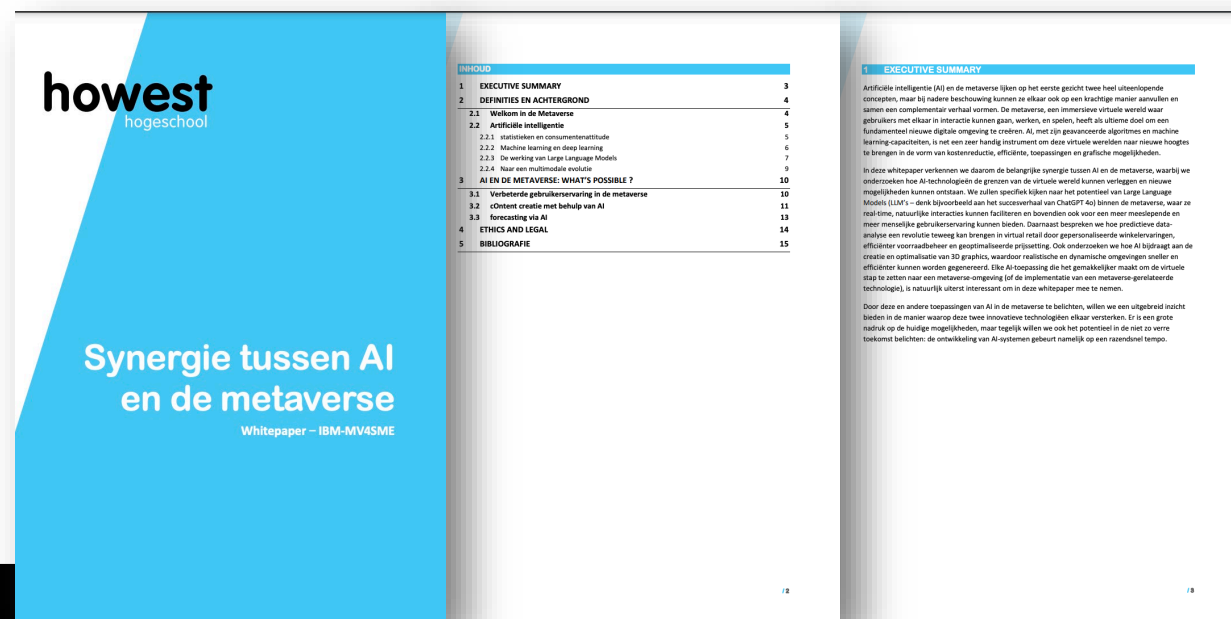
howest
hogeschool

Synergie tussen AI en de metaverse

Whitepaper – IBM-MV4SME

INHOUD

| | | |
|---|---|---|
| 1 | EXECUTIVE SUMMARY | 3 |
| 2 | DEFINITIES EN ACHTERGROND | 4 |
| 2.1 | Welkom in de Metaverse | 4 |
| 2.2 | Artificiële intelligentie | 5 |
| 2.2.1 | statistieken en consumentenattitude | 5 |
| 2.2.2 | Machine learning en deep learning | 6 |
| 2.2.3 | De werking van Large Language Models | 7 |
| 2.2.4 | Naar een multimodale evolutie | 9 |
| 3 | AI EN DE METAVERSE: WHAT'S POSSIBLE ? | 10 |
| 3.1 | Verbeterde gebruikerservaring in de metaverse | 10 |
| 3.2 | cOntent creatie met behulp van AI | 11 |
| 3.3 | forecasting via AI | 13 |
| 4 | ETHICS AND LEGAL | 14 |
| 5 | BIBLIOGRAFIE | 15 |

/ 2

1 EXECUTIVE SUMMARY

Artificiële intelligentie (AI) en de metaverse lijken op het eerste gezicht twee heel uiteenlopende concepten, maar bij nadere beschouwing kunnen ze elkaar ook op een krachtige manier aanvullen en samen een complementair verhaal vormen. De metaverse, een immersieve virtuele wereld waar gebruikers met elkaar in interactie kunnen gaan, werken, en spelen, heeft als ultieme doel om een fundamenteel nieuwe digitale omgeving te creëren. AI, met zijn geavanceerde algoritmes en machine learning-capaciteiten, is net een zeer handig instrument om deze virtuele werelden naar nieuwe hoogtes te brengen in de vorm van kostenreductie, efficiënte, toepassingen en grafische mogelijkheden.

In deze whitepaper verkennen we daarom de belangrijke synergie tussen AI en de metaverse, waarbij we onderzoeken hoe AI-technologieën de grenzen van de virtuele wereld kunnen verleggen en nieuwe mogelijkheden kunnen ontstaan. We zullen specifiek kijken naar het potentieel van Large Language Models (LLM's – denk bijvoorbeeld aan het succesverhaal van ChatGPT 4o) binnen de metaverse, waar ze real-time, natuurlijke interacties kunnen faciliteren en bovendien ook voor een meer meeslepende en meer menselijke gebruikerservaring kunnen bieden. Daarnaast bespreken we hoe predictieve data-analyse een revolutie teweeg kan brengen in virtual retail door gepersonaliseerde winkelervaringen, efficiënter voorraadbeheer en geoptimaliseerde prijssetting. Ook onderzoeken we hoe AI bijdraagt aan de creatie en optimalisatie van 3D graphics, waardoor realistische en dynamische omgevingen sneller en efficiënter kunnen worden gegenereerd. Elke AI-toepassing die het gemakkelijker maakt om de virtuele stap te zetten naar een metaverse-omgeving (of de implementatie van een metaverse-gerelateerde technologie), is natuurlijk uiterst interessant om in deze whitepaper mee te nemen.

Door deze en andere toepassingen van AI in de metaverse te belichten, willen we een uitgebreid inzicht bieden in de manier waarop deze twee innovatieve technologieën elkaar versterken. Er is een grote nadruk op de huidige mogelijkheden, maar tegelijk willen we ook het potentieel in de niet zo verre toekomst belichten: de ontwikkeling van AI-systemen gebeurt namelijk op een razendsnel tempo.

/ 3